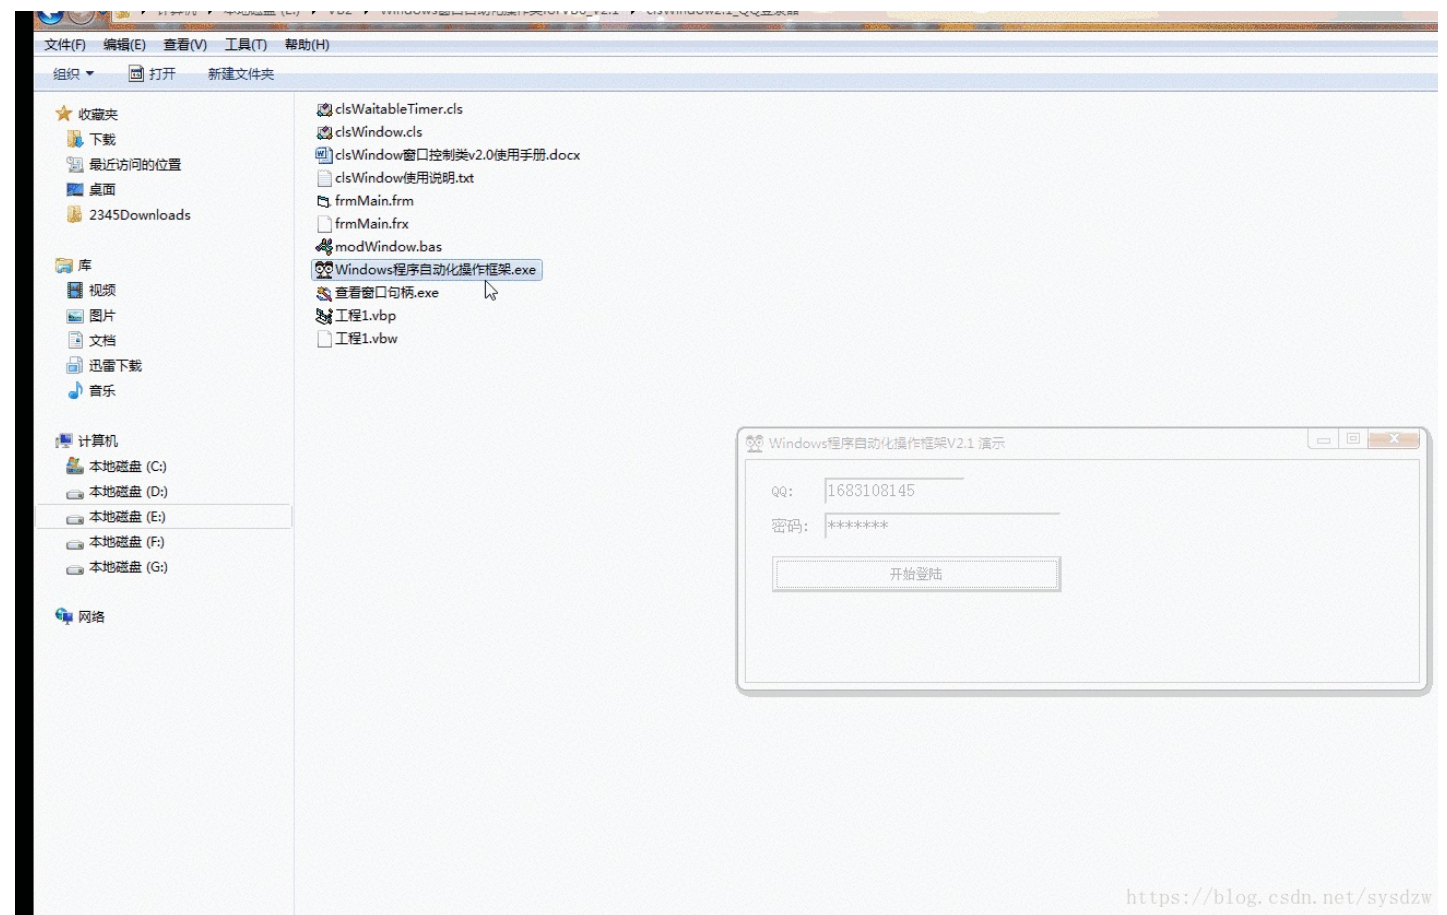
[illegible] 计算机 ▸ 本地磁盘 (E:) ▸ VB2 ▸ Windows窗口自动化操作类for VB6_v2.1 ▸ clsWindow2.1_QQ登录器

文件(F) 编辑(E) 查看(V) 工具(T) 帮助(H)

组织 ▾ 打开 新建文件夹

收藏夹
下载
最近访问的位置
桌面
2345Downloads

库
视频
图片
文档
迅雷下载
音乐

计算机
本地磁盘 (C:)
本地磁盘 (D:)
本地磁盘 (E:)
本地磁盘 (F:)
本地磁盘 (G:)

网络

clsWaitableTimer.cls
clsWindow.cls
clsWindow窗口控制类v2.0使用手册.docx
clsWindow使用说明.txt
frmMain.frm
frmMain.frx
modWindow.bas
Windows程序自动化操作框架.exe
查看窗口句柄.exe
工程1.vbp
工程1.vbw

Windows程序自动化操作框架V2.1 演示

QQ: 1683108145
密码: *******
开始登陆

https://blog.csdn.net/sysdzw